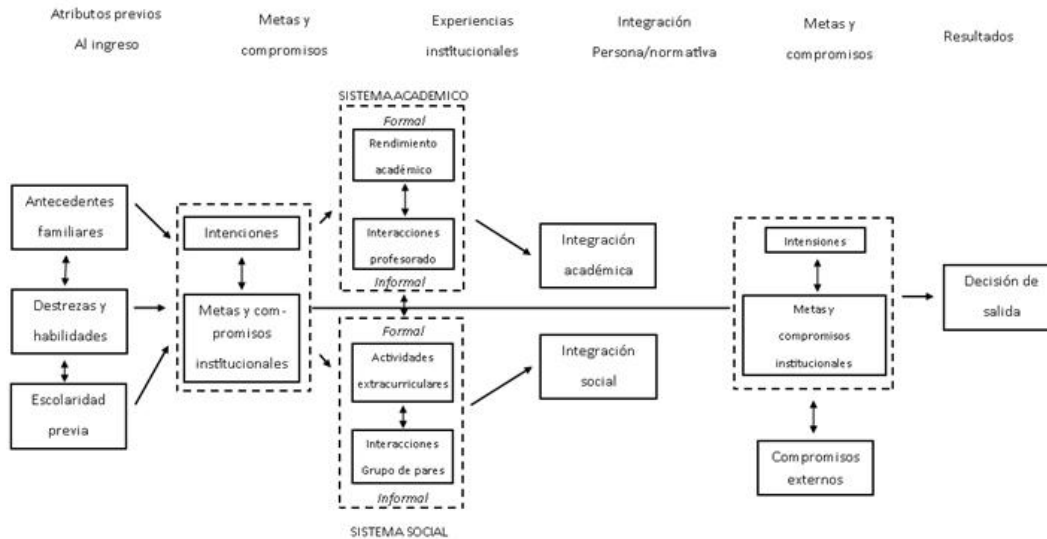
Atributos previos Al ingreso

Metas y compromisos

Experiencias institucionales

Integración Persona/normativa

Metas y compromisos

Resultados

SISTEMA ACADEMICO

Formal

Rendimiento académico

Interacciones profesorado

Informal

Antecedentes familiares

Destrezas y habilidades

Escolaridad previa

Intenciones

Metas y compromisos institucionales

Integración académica

Formal

Actividades extracurriculares

Interacciones Grupo de pares

Informal

Integración social

SISTEMA SOCIAL

Intensiones

Metas y compromisos institucionales

Compromisos externos

Decisión de salida